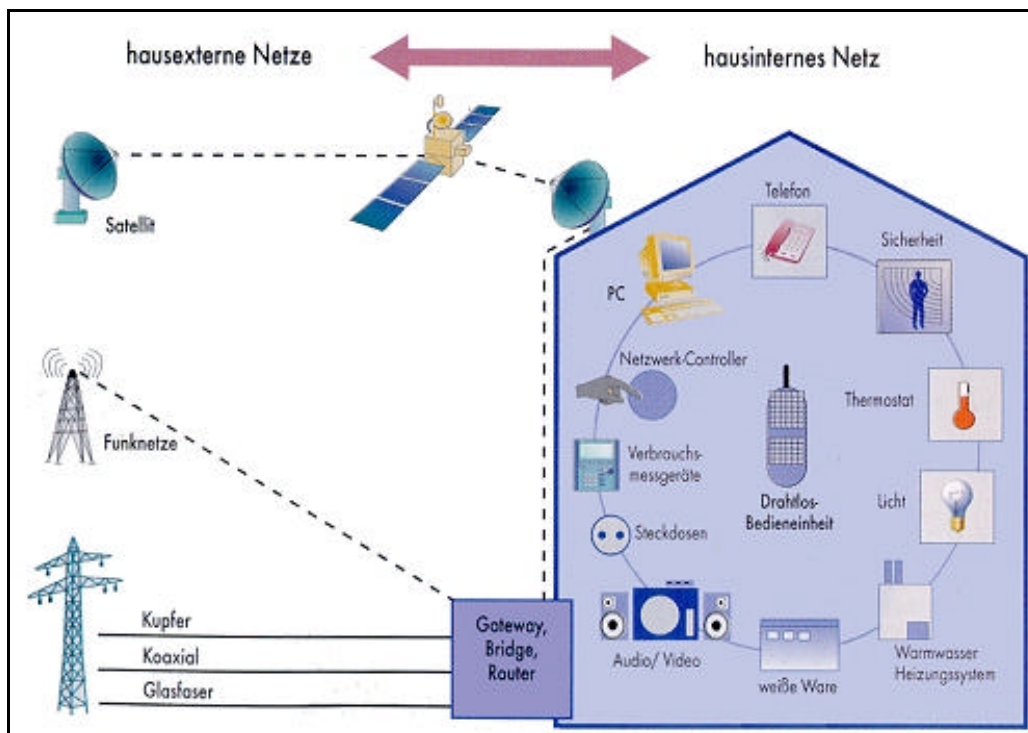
hausexterne Netze

hausinternes Netz

Satellit

Funknetze

Kupfer

Koaxial

Glasfaser

Gateway, Bridge, Router

Telefon

Sicherheit

PC

Netzwerk-Controller

Thermostat

Verbrauchs-messgeräte

Drahtlos-Bedieneinheit

Licht

Steckdosen

Audio/ Video

weiße Ware

Warmwasser Heizungssystem